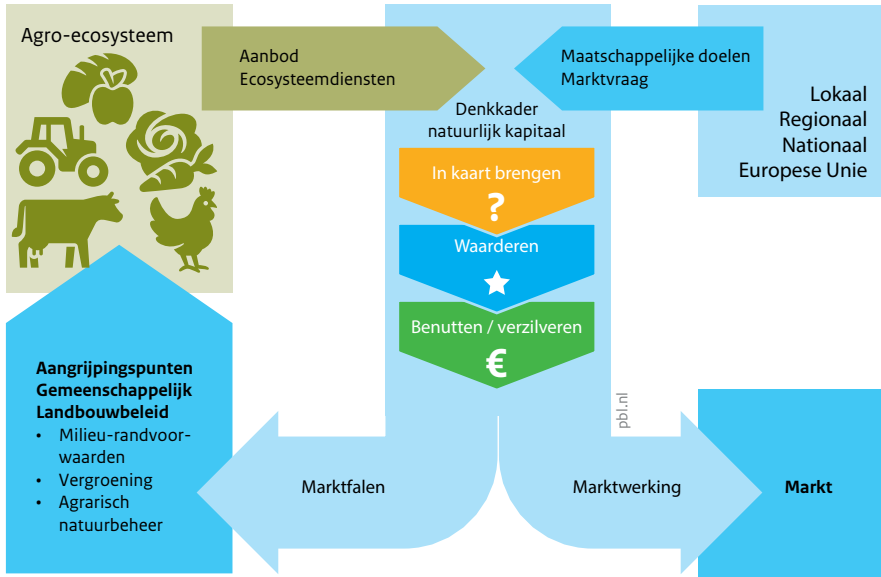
Agro-ecosysteem

Aanbod
Ecosysteemdiensten

Maatschappelijke doelen
Marktvraag

Lokaal
Regionaal
Nationaal
Europese Unie

Denkkader
natuurlijk kapitaal

In kaart brengen

?

Waarderen

★

Benutten / verzilveren

€

pbl.nl

**Aangrijpingspunten Gemeenschappelijk Landbouwbeleid**
- Milieu-randvoorwaarden
- Vergroening
- Agrarisch natuurbeheer

Marktfalen

Marktwerking

**Markt**